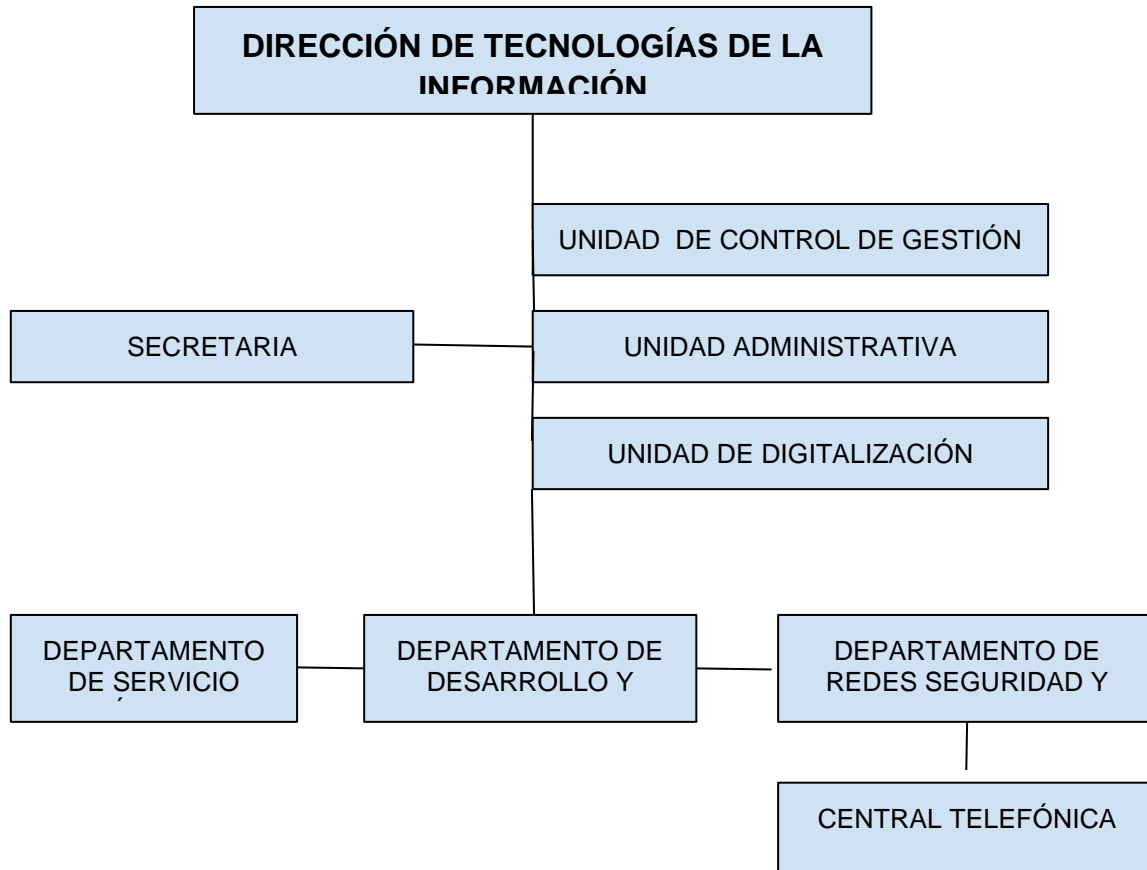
DIRECCIÓN DE TECNOLOGÍAS DE LA INFORMACIÓN

UNIDAD DE CONTROL DE GESTIÓN

SECRETARIA

UNIDAD ADMINISTRATIVA

UNIDAD DE DIGITALIZACIÓN

DEPARTAMENTO DE SERVICIO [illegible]

DEPARTAMENTO DE DESARROLLO Y

DEPARTAMENTO DE REDES SEGURIDAD Y

CENTRAL TELEFÓNICA